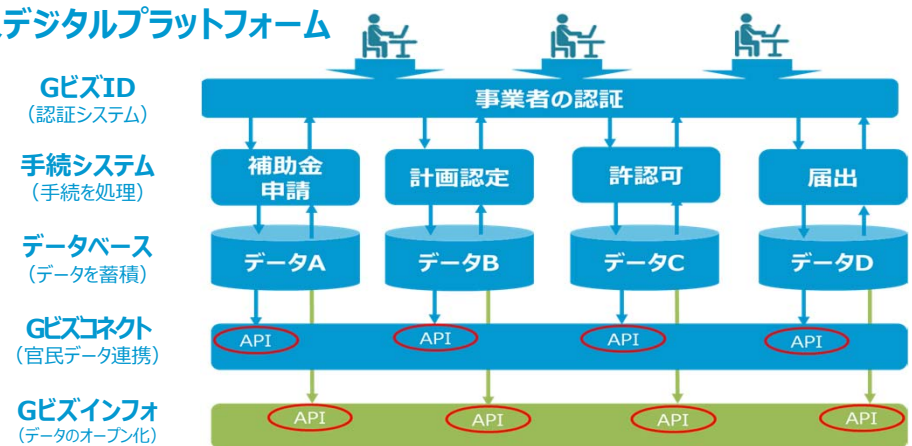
デジタルプラットフォーム

GビズID
（認証システム）

手続システム
（手続を処理）

データベース
（データを蓄積）

Gビズコネクト
（官民データ連携）

Gビズインフォ
（データのオープン化）

事業者の認証

補助金申請

計画認定

許認可

届出

データA

データB

データC

データD

API

API

API

API

API

API

API

API